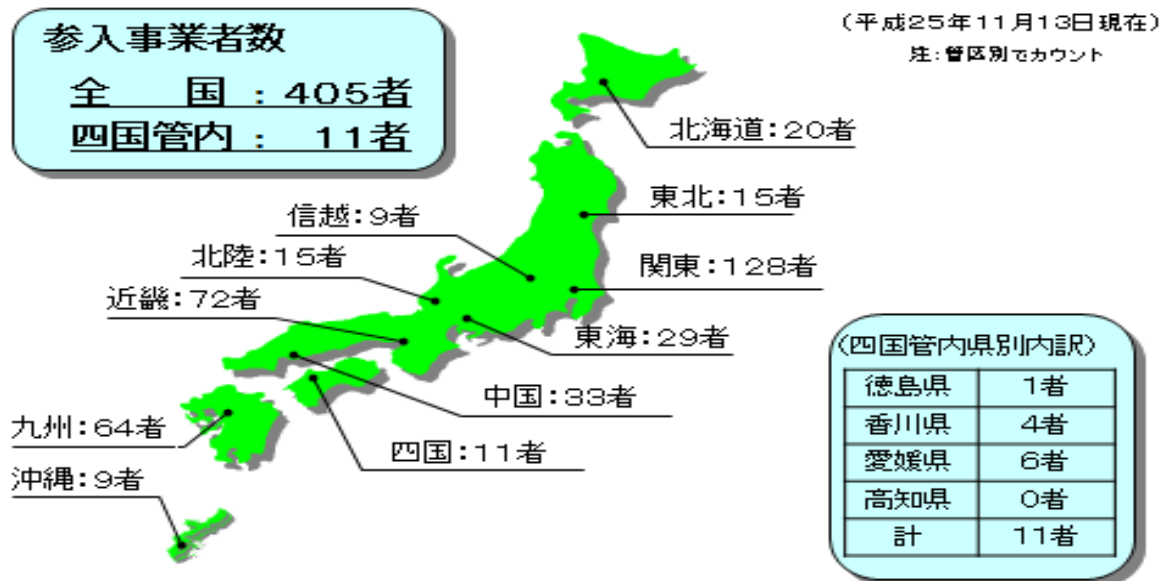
参入事業者数

全　国：405者

四国管内：11者

(平成25年11月13日現在)

注：管区別でカウント

北海道：20者

東北：15者

信越：9者

北陸：15者

関東：128者

近畿：72者

東海：29者

中国：33者

九州：64者

四国：11者

沖縄：9者

(四国管内県別内訳)

| 徳島県 | 1者 |
|---|---|
| 香川県 | 4者 |
| 愛媛県 | 6者 |
| 高知県 | 0者 |
| 計 | 11者 |